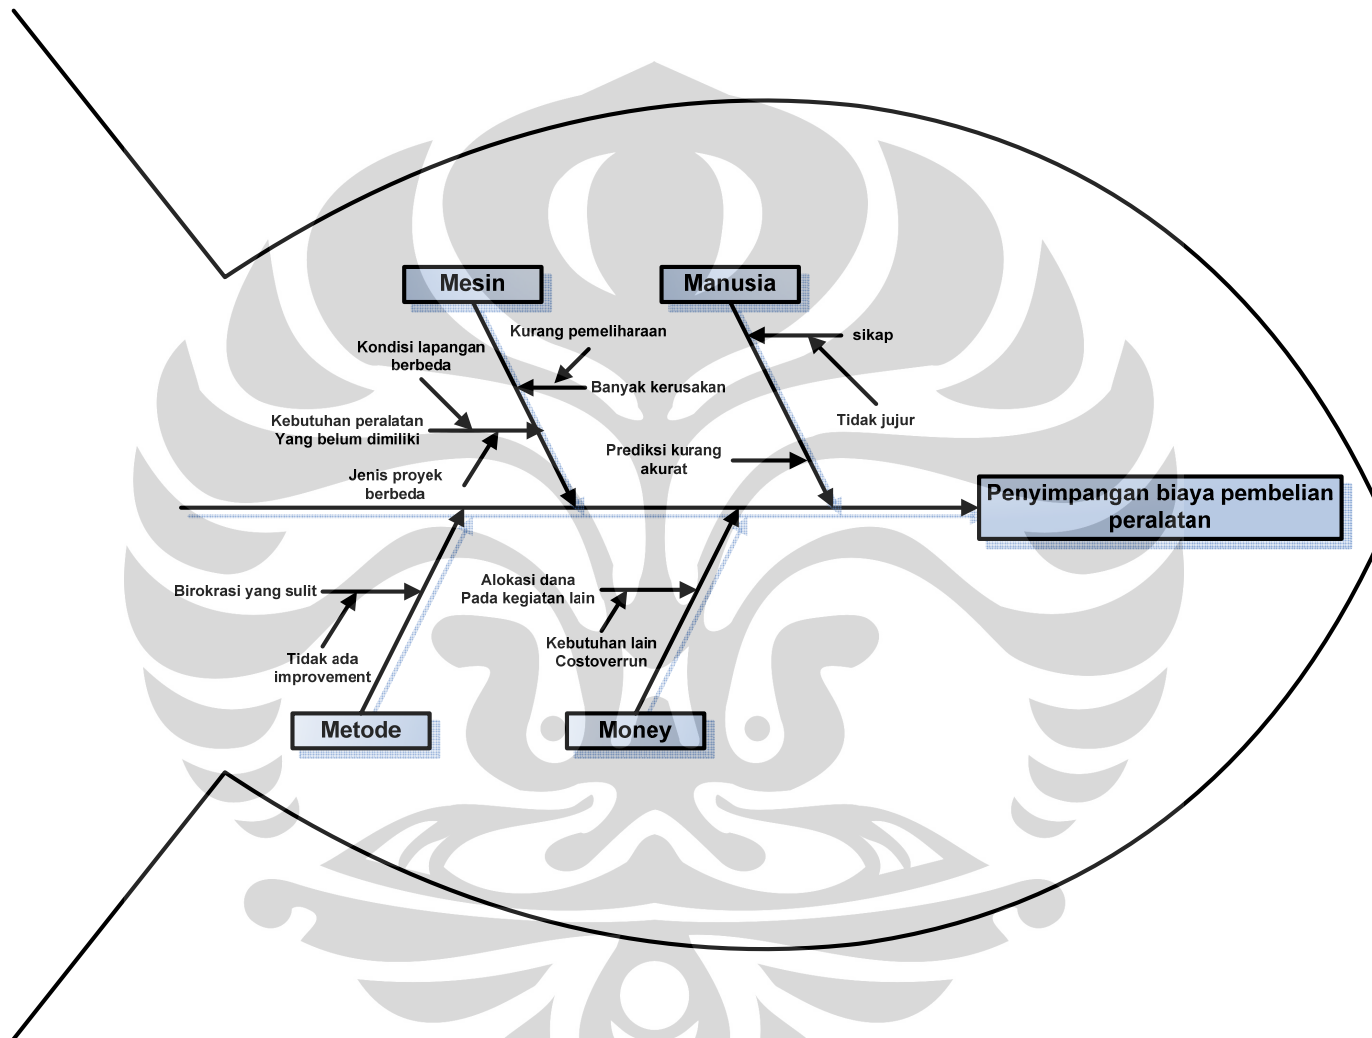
Mesin

Manusia

Kurang pemeliharaan

sikap

Kondisi lapangan berbeda

Banyak kerusakan

Kebutuhan peralatan Yang belum dimiliki

Tidak jujur

Prediksi kurang akurat

Jenis proyek berbeda

Penyimpangan biaya pembelian peralatan

Alokasi dana Pada kegiatan lain

Birokrasi yang sulit

Kebutuhan lain Costoverrun

Tidak ada improvement

Metode

Money